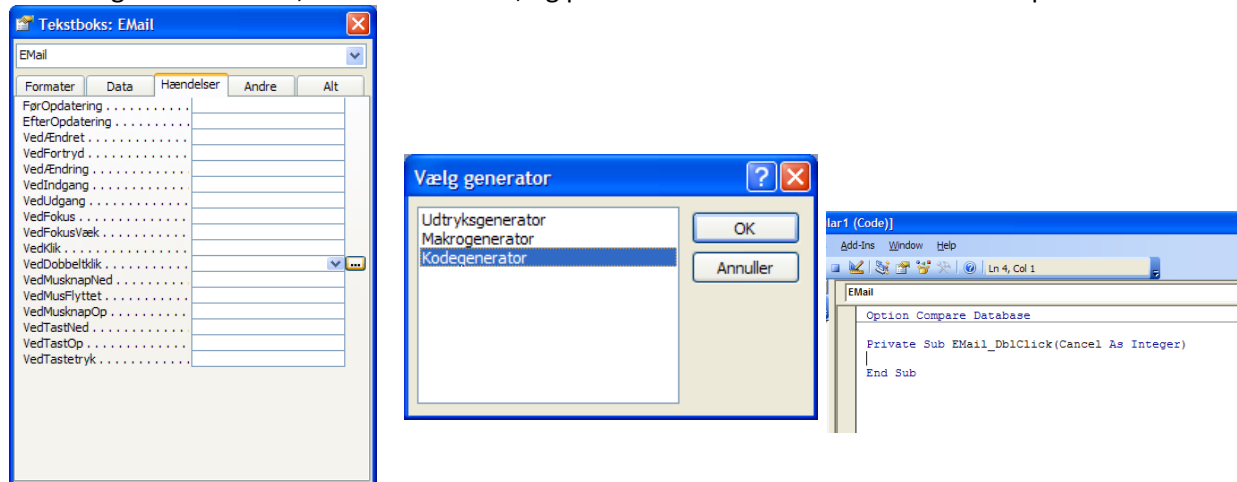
Tekstboks: EMail

EMail

| Formater | Data | Hændelser | Andre | Alt |
|---|---|---|---|---|

FørOpdatering
EfterOpdatering
VedÆndret
VedFortryd
VedÆndring
VedIndgang
VedUdgang
VedFokus
VedFokusVæk
VedKlik
VedDobbeltklik
VedMusknapNed
VedMusFlyttet
VedMusknapOp
VedTastNed
VedTastOp
VedTastetryk

Vælg generator

Udtryksgenerator
Makrogenerator
Kodegenerator

OK
Annuller

lar1 (Code)]

Add-Ins Window Help

Ln 4, Col 1

EMail

Option Compare Database

Private Sub EMail_DblClick(Cancel As Integer)

End Sub